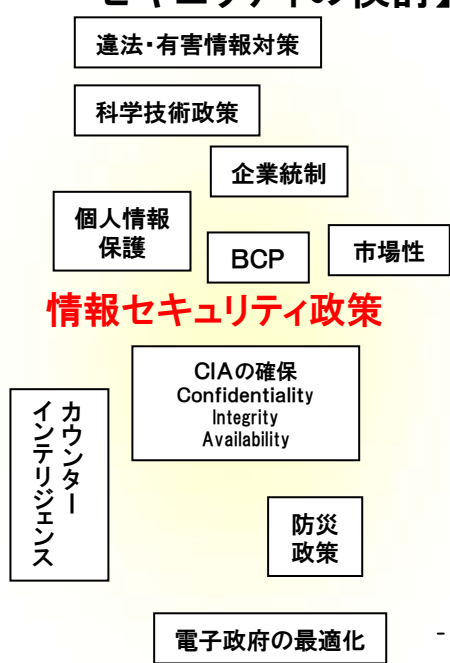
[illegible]セキュリティの検討】

違法・有害情報対策

科学技術政策

企業統制

個人情報保護

BCP

市場性

情報セキュリティ政策

CIAの確保
Confidentiality
Integrity
Availability

カウンターインテリジェンス

防災政策

電子政府の最適化

-